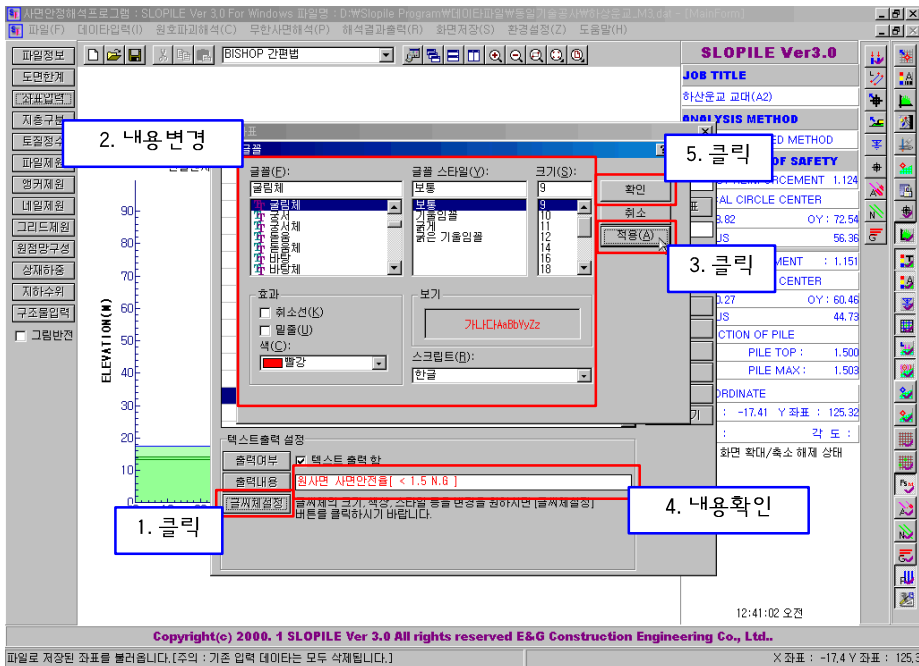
사면안정해석프로그램 : SLOPILE Ver 3.0 For Windows 파일명 : D:\Slopile Program\데이타파일\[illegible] - [MainForm]

파일(F) 데이타입력(I) 원호파괴해석(C) 무한사면해석(P) 해석결과출력(R) 화면저장(S) 환경설정(Z) 도움말(H)

BISHOP 간편법

파일정보
도면한계
좌표입력
지층구분
토질정수
파일제원
앵커제원
네일제원
그리드제원
원점망구성
상재하중
지하수위
구조물입력
그림반전

ELEVATION(M)
90
80
70
60
50
40
30
20
10

2. 내용변경

글꼴

글꼴(F):
굴림체
굴림체
궁서
궁서체
돋움
돋움체
바탕
바탕체

글꼴 스타일(Y):
보통
보통
기울임꼴
굵게
굵은 기울임꼴

크기(S):
9
9
10
11
12
14
16
18

확인
취소
적용(A)

효과
취소선(K)
밑줄(U)
색(C):
빨강

보기
가나다AaBbYyZz

스크립트(R):
한글

5. 클릭

3. 클릭

텍스트출력 설정
출력여부
텍스트 출력 함
출력내용
원사면 사면안전율[ < 1.5 N.G ]
글씨체설정
글씨체의 크기, 색상, 스타일 등을 변경을 원하시면 [글씨체설정] 버튼을 클릭하시기 바랍니다.

1. 클릭

4. 내용확인

SLOPILE Ver3.0
JOB TITLE
하산운교 교대(A2)
ANALYSIS METHOD
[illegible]ED METHOD
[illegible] OF SAFETY
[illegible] REINFORCEMENT 1.124
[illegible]AL CIRCLE CENTER
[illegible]3.82 OY : 72.54
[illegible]US 56.36
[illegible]EMENT : 1.151
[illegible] CENTER
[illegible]0.27 OY : 60.46
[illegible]US 44.73
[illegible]CTION OF PILE
PILE TOP : 1.500
PILE MAX : 1.503
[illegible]ORDINATE
: -17.41 Y 좌표 : 125.32
: 각 도 :
화면 확대/축소 해제 상태

12:41:02 오전

Copyright(c) 2000. 1 SLOPILE Ver 3.0 All rights reserved E&G Construction Engineering Co., Ltd..

파일로 저장된 좌표를 불러옵니다.[주의 : 기존 입력 데이타는 모두 삭제됩니다.]
X 좌표 : -17.4 Y 좌표 : 125.3